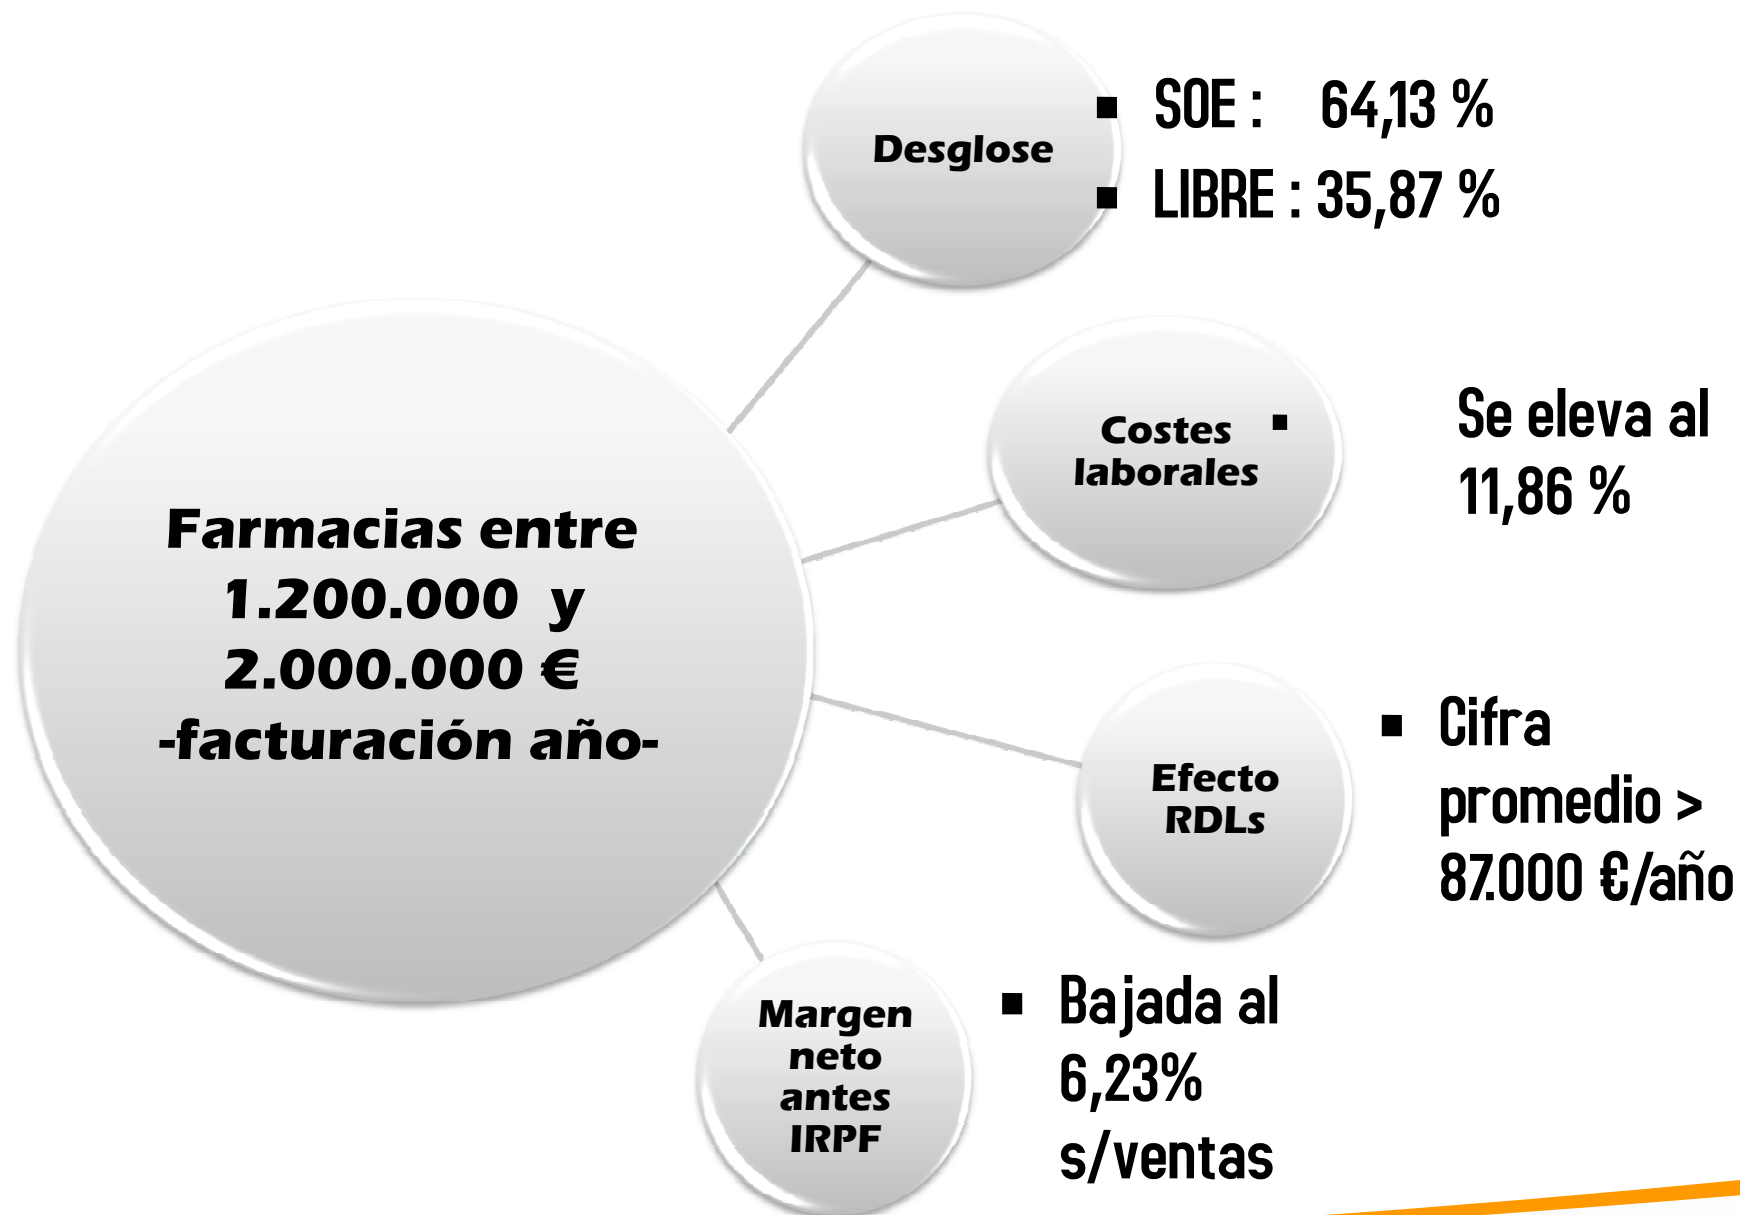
Farmacias entre 1.200.000 y 2.000.000 € -facturación año-

Desglose

- SOE : 64,13 %
- LIBRE : 35,87 %

Costes laborales

- Se eleva al 11,86 %

Efecto RDLs

- Cifra promedio > 87.000 €/año

Margen neto antes IRPF

- Bajada al 6,23% s/ventas